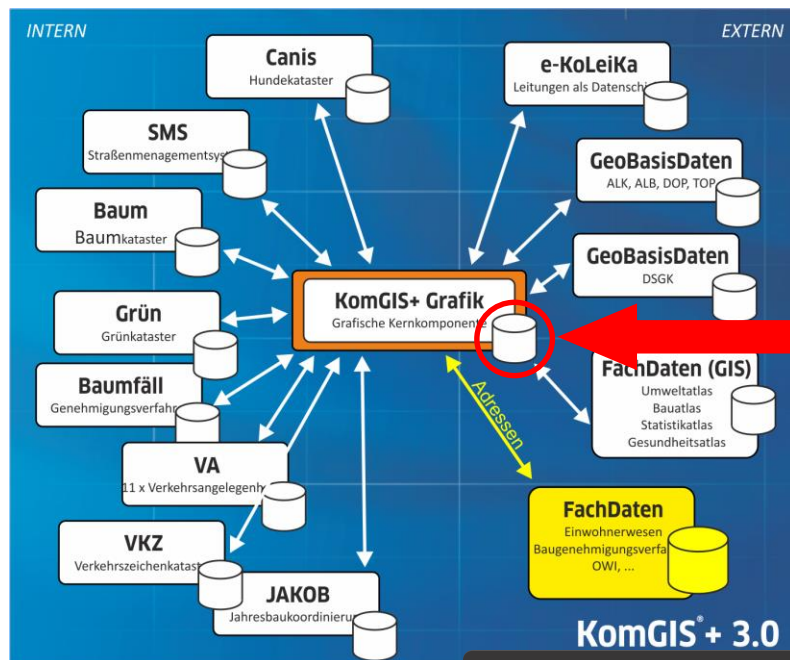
INTERN

EXTERN

Canis
Hundekataster

e-KoLeiKa
Leitungen als Datensch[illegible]

SMS
Straßenmenagementsys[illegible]

GeoBasisDaten
ALK, ALB, DOP, TOP

Baum
Baumkataster

GeoBasisDaten
DSGK

KomGIS+ Grafik
Grafische Kernkomponente

Grün
Grünkataster

FachDaten (GIS)
Umweltatlas
Bauatlas
Statistikatlas
Gesundheitsatlas

Baumfäll
Genehmigungsverfahr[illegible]

Adressen

VA
11 x Verkehrsangelegenh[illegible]

FachDaten
Einwohnerwesen
Baugenehmigungsverfa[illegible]
OWI, ...

VKZ
Verkehrszeichenkatast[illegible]

JAKOB
Jahresbaukoordinieru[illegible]

KomGIS® + 3.0